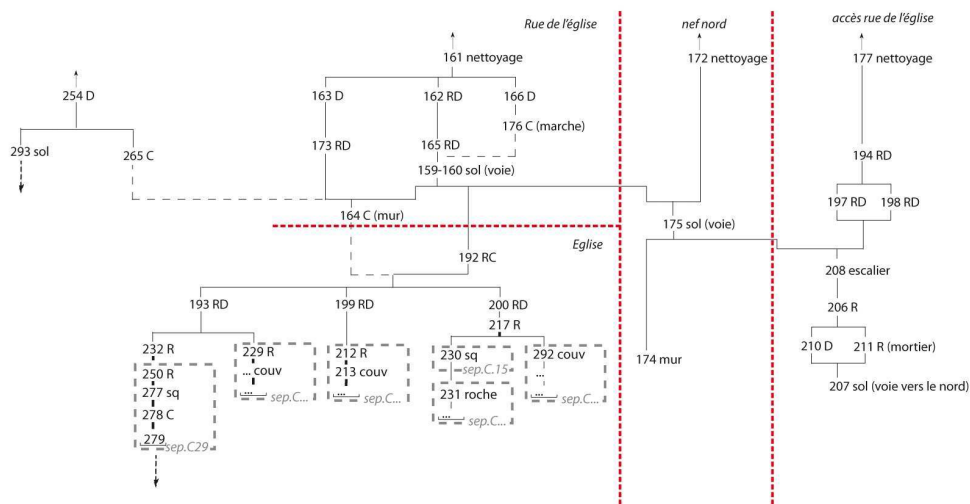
Rue de l'église

nef nord

accès rue de l'église

161 nettoyage

172 nettoyage

177 nettoyage

254 D

293 sol

265 C

163 D

162 RD

166 D

176 C (marche)

173 RD

165 RD

159-160 sol (voie)

164 C (mur)

194 RD

197 RD

198 RD

175 sol (voie)

Eglise

192 RC

208 escalier

206 R

210 D

211 R (mortier)

207 sol (voie vers le nord)

174 mur

193 RD

199 RD

200 RD

217 R

232 R

250 R

277 sq

278 C

279

sep.C29

229 R

... couv

...

sep.C...

212 R

213 couv

...

sep.C...

230 sq

sep.C.15

231 roche

....

sep.C...

292 couv

...

...

sep.C...